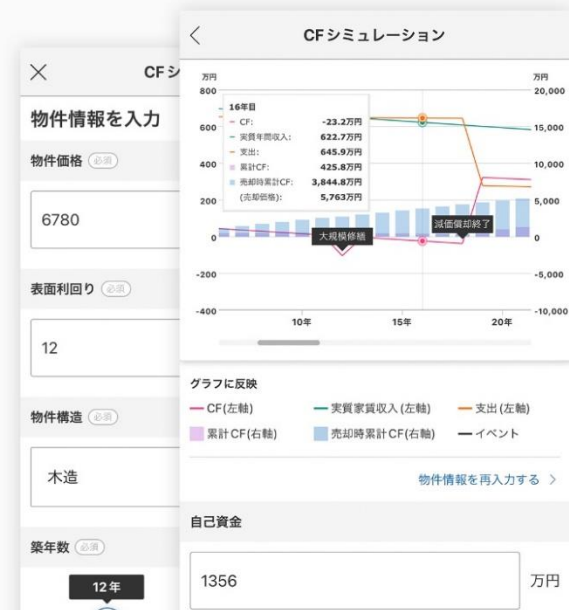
×
CFシ
物件情報を入力
物件価格 必須
6780
表面利回り 必須
12
物件構造 必須
木造
築年数 必須
12年

<
CFシミュレーション
万円
800
600
400
200
0
-200
-400
万円
20,000
15,000
10,000
5,000
0
-5,000
-10,000
16年目
CF: -23.2万円
実賃年間収入: 622.7万円
支出: 645.9万円
累計CF: 425.8万円
売却時累計CF: 3,844.8万円
(売却価格): 5,763万円
大規模修繕
減価償却終了
10年
15年
20年

グラフに反映
CF(左軸)
実質家賃収入(左軸)
支出(左軸)
累計CF(右軸)
売却時累計CF(右軸)
イベント
物件情報を再入力する >
自己資金
1356
万円